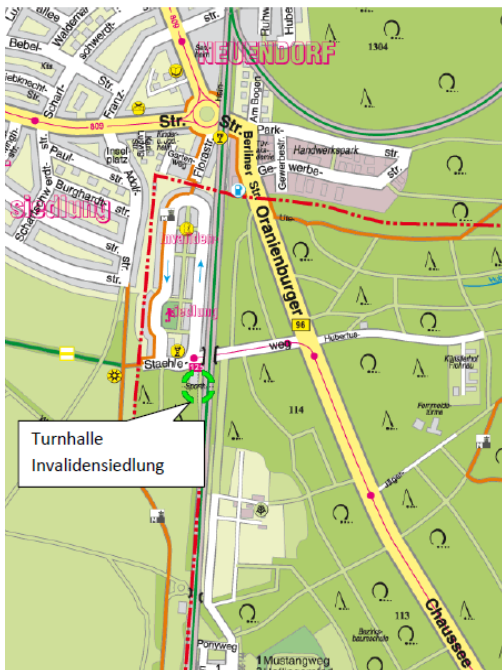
Bebel-
Waldens
schwerdt-
str.
str.
Kita
Liebknecht-
Scharf-
str.
Franz-
800
Str.
Str.
NEUENDORF
Ruhw
Hube
1304
Am Bogen
Park-
Berliner
Ge-
Handwerkspark
werbe-
str.
Str.
Paul-
Insel
platz
Burghardt-
Adolf-
str.
Florastr.
Oranienburger
siedlung
str.
str.
str.
Invaliden
siedlung
96
Hubertus-
weg
Staehle
Sport
114
Turnhalle
Invalidensiedlung
113
Chaussee
Ponyweg
Mustangweg
1